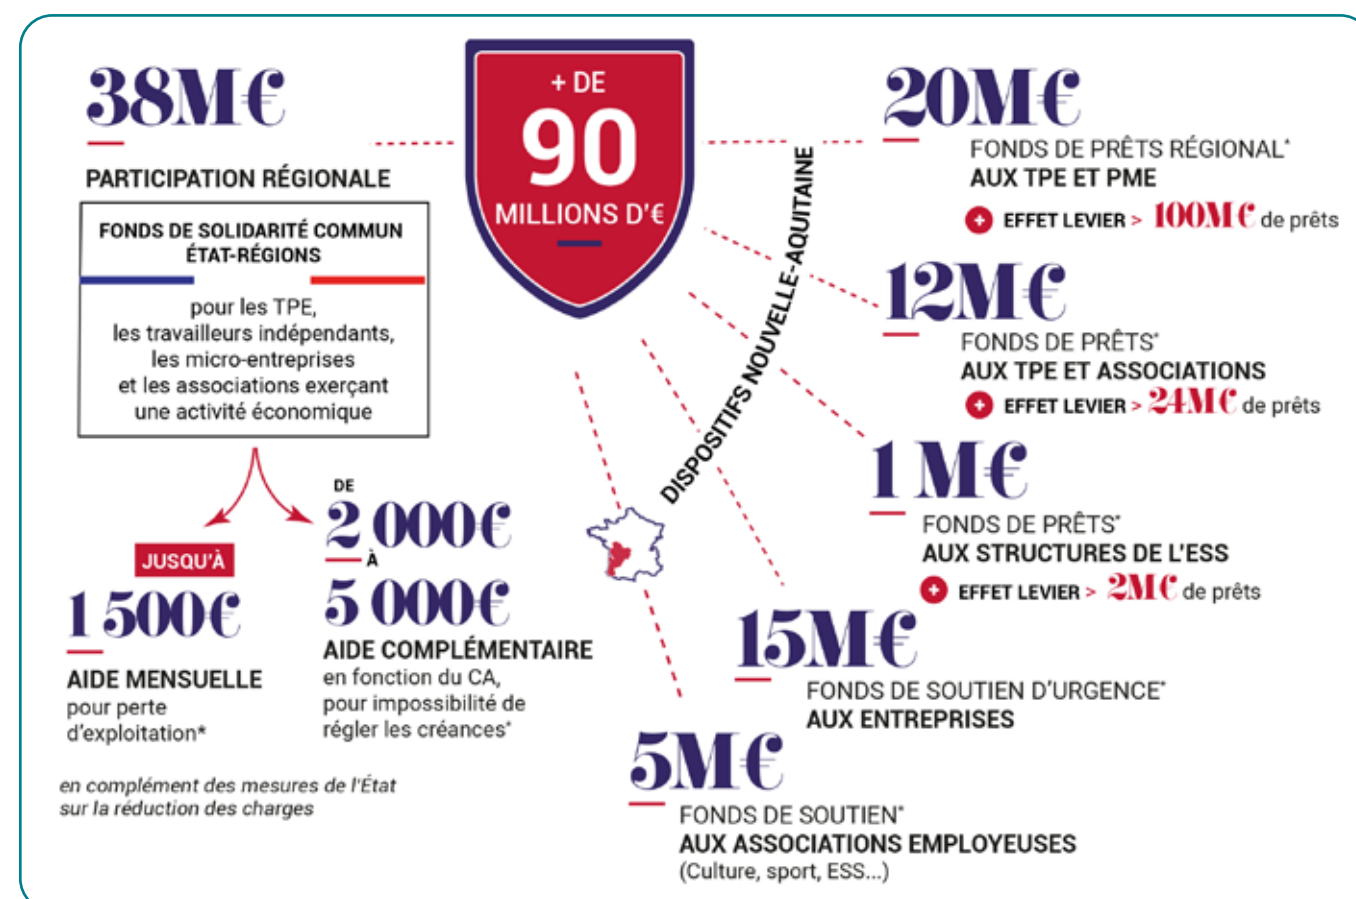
38M€

PARTICIPATION RÉGIONALE

FONDS DE SOLIDARITÉ COMMUN ÉTAT-RÉGIONS

pour les TPE, les travailleurs indépendants, les micro-entreprises et les associations exerçant une activité économique

JUSQU'À

1 500€

AIDE MENSUELLE pour perte d'exploitation*

DE

2 000€

À

5 000€

AIDE COMPLÉMENTAIRE en fonction du CA, pour impossibilité de régler les créances*

en complément des mesures de l'État sur la réduction des charges

+ DE

90

MILLIONS D'€

DISPOSITIFS NOUVELLE-AQUITAINE

20M€

FONDS DE PRÊTS RÉGIONAL*
AUX TPE ET PME

EFFET LEVIER > 100M€ de prêts

12M€

FONDS DE PRÊTS*
AUX TPE ET ASSOCIATIONS

EFFET LEVIER > 24M€ de prêts

1 M€

FONDS DE PRÊTS*
AUX STRUCTURES DE L'ESS

EFFET LEVIER > 2M€ de prêts

15M€

FONDS DE SOUTIEN D'URGENCE*
AUX ENTREPRISES

5M€

FONDS DE SOUTIEN*
AUX ASSOCIATIONS EMPLOYEUSES
(Culture, sport, ESS...)